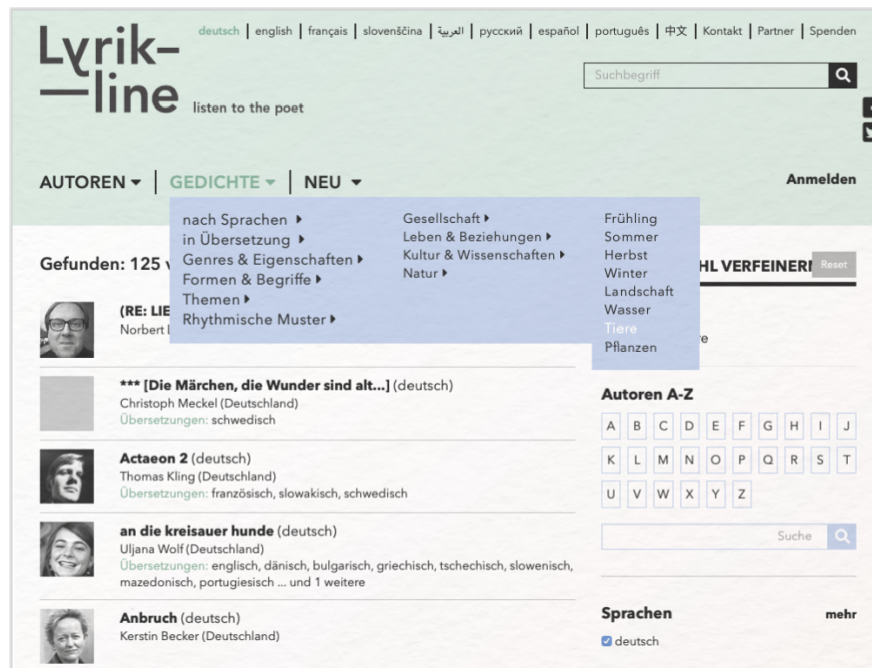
Lyrik–
—line listen to the poet

deutsch | english | français | slovenščina | العربية | русский | español | português | 中文 | Kontakt | Partner | Spenden

Suchbegriff

AUTOREN ▾ | GEDICHTE ▾ | NEU ▾

Anmelden

nach Sprachen ▸
in Übersetzung ▸
Genres & Eigenschaften ▸
Formen & Begriffe ▸
Themen ▸
Rhythmische Muster ▸

Gesellschaft ▸
Leben & Beziehungen ▸
Kultur & Wissenschaften ▸
Natur ▸

Frühling
Sommer
Herbst
Winter
Landschaft
Wasser
Tiere
Pflanzen

Gefunden: 125 v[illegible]

HL VERFEINERN Reset

(RE: LIE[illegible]
Norbert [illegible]

e

*** [Die Märchen, die Wunder sind alt...] (deutsch)
Christoph Meckel (Deutschland)
Übersetzungen: schwedisch

Actaeon 2 (deutsch)
Thomas Kling (Deutschland)
Übersetzungen: französisch, slowakisch, schwedisch

an die kreisauer hunde (deutsch)
Uljana Wolf (Deutschland)
Übersetzungen: englisch, dänisch, bulgarisch, griechisch, tschechisch, slowenisch, mazedonisch, portugiesisch ... und 1 weitere

Anbruch (deutsch)
Kerstin Becker (Deutschland)

Autoren A-Z

A B C D E F G H I J
K L M N O P Q R S T
U V W X Y Z

Suche

Sprachen mehr

deutsch